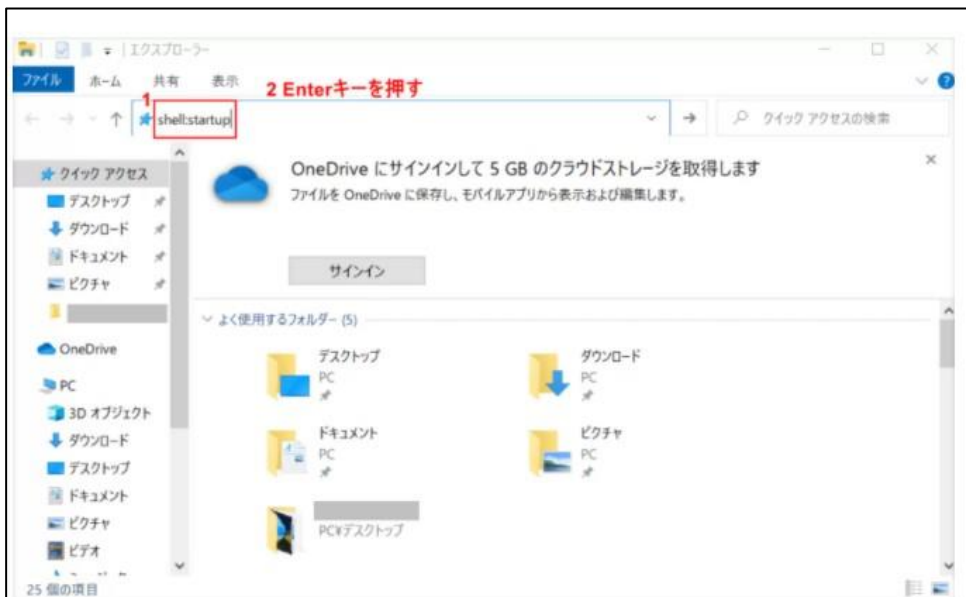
| エクスプローラー

ファイル ホーム 共有 表示

1

2 Enterキーを押す

shell:startup

クイック アクセスの検索

クイック アクセス
デスクトップ
ダウンロード
ドキュメント
ピクチャ

OneDrive

PC
3D オブジェクト
ダウンロード
デスクトップ
ドキュメント
ピクチャ
ビデオ

25 個の項目

OneDrive にサインインして 5 GB のクラウドストレージを取得します

ファイルを OneDrive に保存し、モバイルアプリから表示および編集します。

サインイン

よく使用するフォルダー (5)

デスクトップ
PC

ダウンロード
PC

ドキュメント
PC

ピクチャ
PC

PC¥デスクトップ